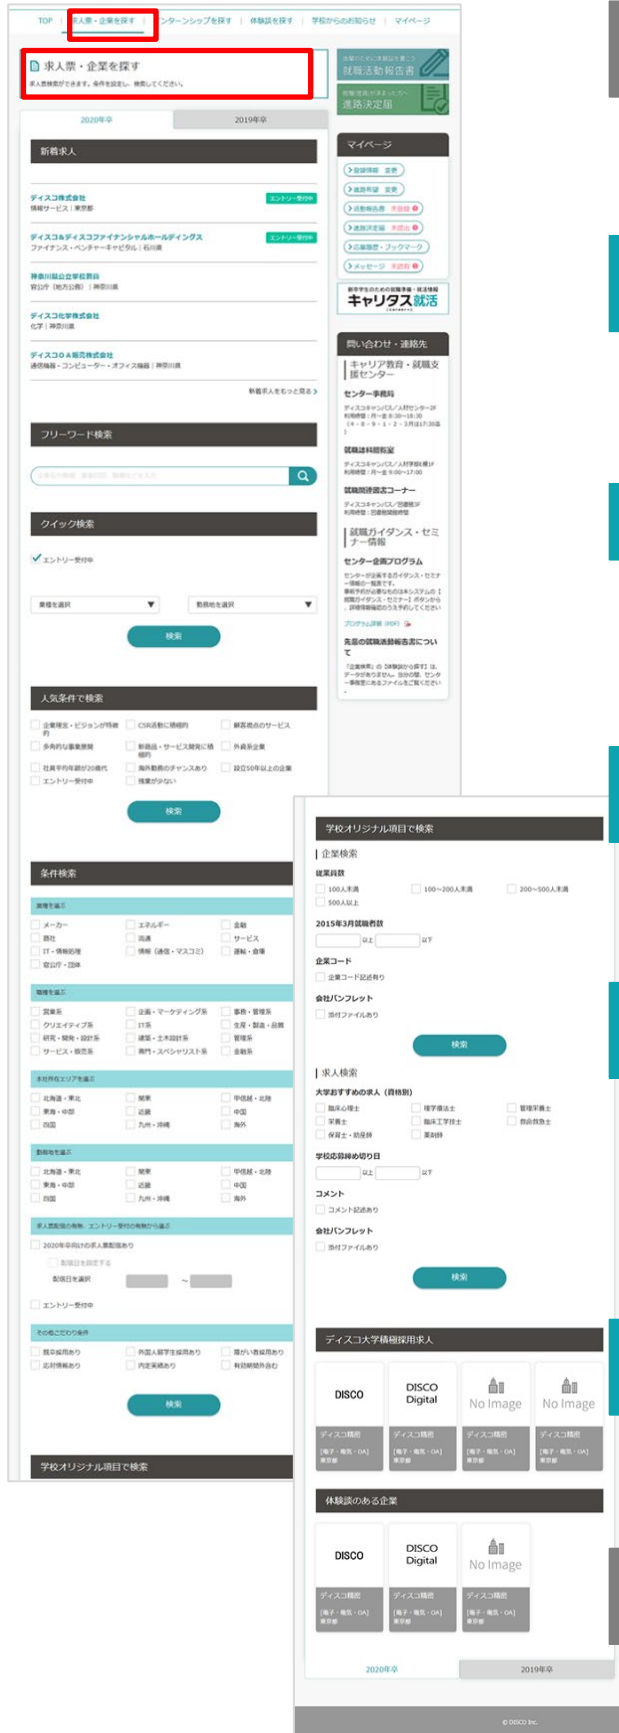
TOP | 求人票・企業を探す | インターンシップを探す | 体験談を探す | 学校からのお知らせ | マイページ

求人票・企業を探す
求人検索ができます。条件を設定し、検索してください。

2020年卒 2019年卒

新着求人

ディスコ株式会社
情報サービス｜東京都
エントリー受付中

ディスコ&ディスコファイナンシャルホールディングス
ファイナンス・ベンチャーキャピタル｜石川県
エントリー受付中

神奈川県立学校教員
官公庁（地方公務）｜神奈川県

ディスコ化学株式会社
化学｜神奈川県

ディスコOA販売株式会社
通信機器・コンピューター・オフィス機器｜神奈川県

新着求人をもっと見る

フリーワード検索

クイック検索

エントリー受付中

業種を選択 勤務地を選択

検索

人気条件で検索

企業理念・ビジョンが明確 CSR活動に積極的 顧客視点のサービス
多角的な事業展開 新商品・サービス開発に積極的 外資系企業
社員平均年齢が20歳代 海外勤務のチャンスあり 設立50年以上の企業
エントリー受付中 残業が少ない

検索

条件検索

業種を選ぶ
メーカー エネルギー 金融
商社 流通 サービス
IT・情報処理 情報（通信・マスコミ） 運輸・倉庫
官公庁・団体

職種を選ぶ
営業系 企画・マーケティング系 事務・管理系
クリエイティブ系 IT系 生産・製造・品質
研究・開発・設計系 建築・土木設計系 管理系
サービス・販売系 専門・スペシャリスト系 金融系

本社所在エリアを選ぶ
北海道・東北 関東 甲信越・北陸
東海・中部 近畿 中国
四国 九州・沖縄 海外

勤務地を選ぶ
北海道・東北 関東 甲信越・北陸
東海・中部 近畿 中国
四国 九州・沖縄 海外

求人票配信の有無、エントリー受付の有無から選ぶ
2020年卒向けの求人票配信あり
配信日を指定する
配信日を選択 ～
エントリー受付中

その他こだわり条件
既卒採用あり 外国人留学生採用あり 障がい者採用あり
応募情報あり 内定実績あり 有効期間外含む

検索

学校オリジナル項目で検索

就職活動報告書
進路決定届

マイページ
登録情報 変更
進路希望 変更
活動報告書 未提出
進路決定届 未提出
応募履歴・ブックマーク
メッセージ 未読有

キャリタス就活

問い合わせ・連絡先
キャリア教育・就職支援センター
センター事務局
就職資料閲覧室
就職関連図書コーナー
就職ガイダンス・セミナー情報
センター企画プログラム
プログラム詳細（PDF）
先輩の就職活動報告書について

学校オリジナル項目で検索

企業検索
従業員数
100人未満 100～200人未満 200～500人未満
500人以上

2015年3月就職者数
以上 以下

企業コード
企業コード記述有り

会社パンフレット
添付ファイルあり

検索

求人検索
大学おすすめの求人（資格別）
臨床心理士 理学療法士 管理栄養士
栄養士 臨床工学技士 救命救急士
保育士・幼稚園 薬剤師

学校応募締め切り日
以上 以下

コメント
コメント記述あり

会社パンフレット
添付ファイルあり

検索

ディスコ大学積極採用求人

DISCO | DISCO Digital | No Image | No Image
ディスコ精密 [電子・電気・OA] 東京都

体験談のある企業

DISCO | DISCO Digital | No Image
ディスコ精密 [電子・電気・OA] 東京都

2020年卒 2019年卒

© DISCO Inc.